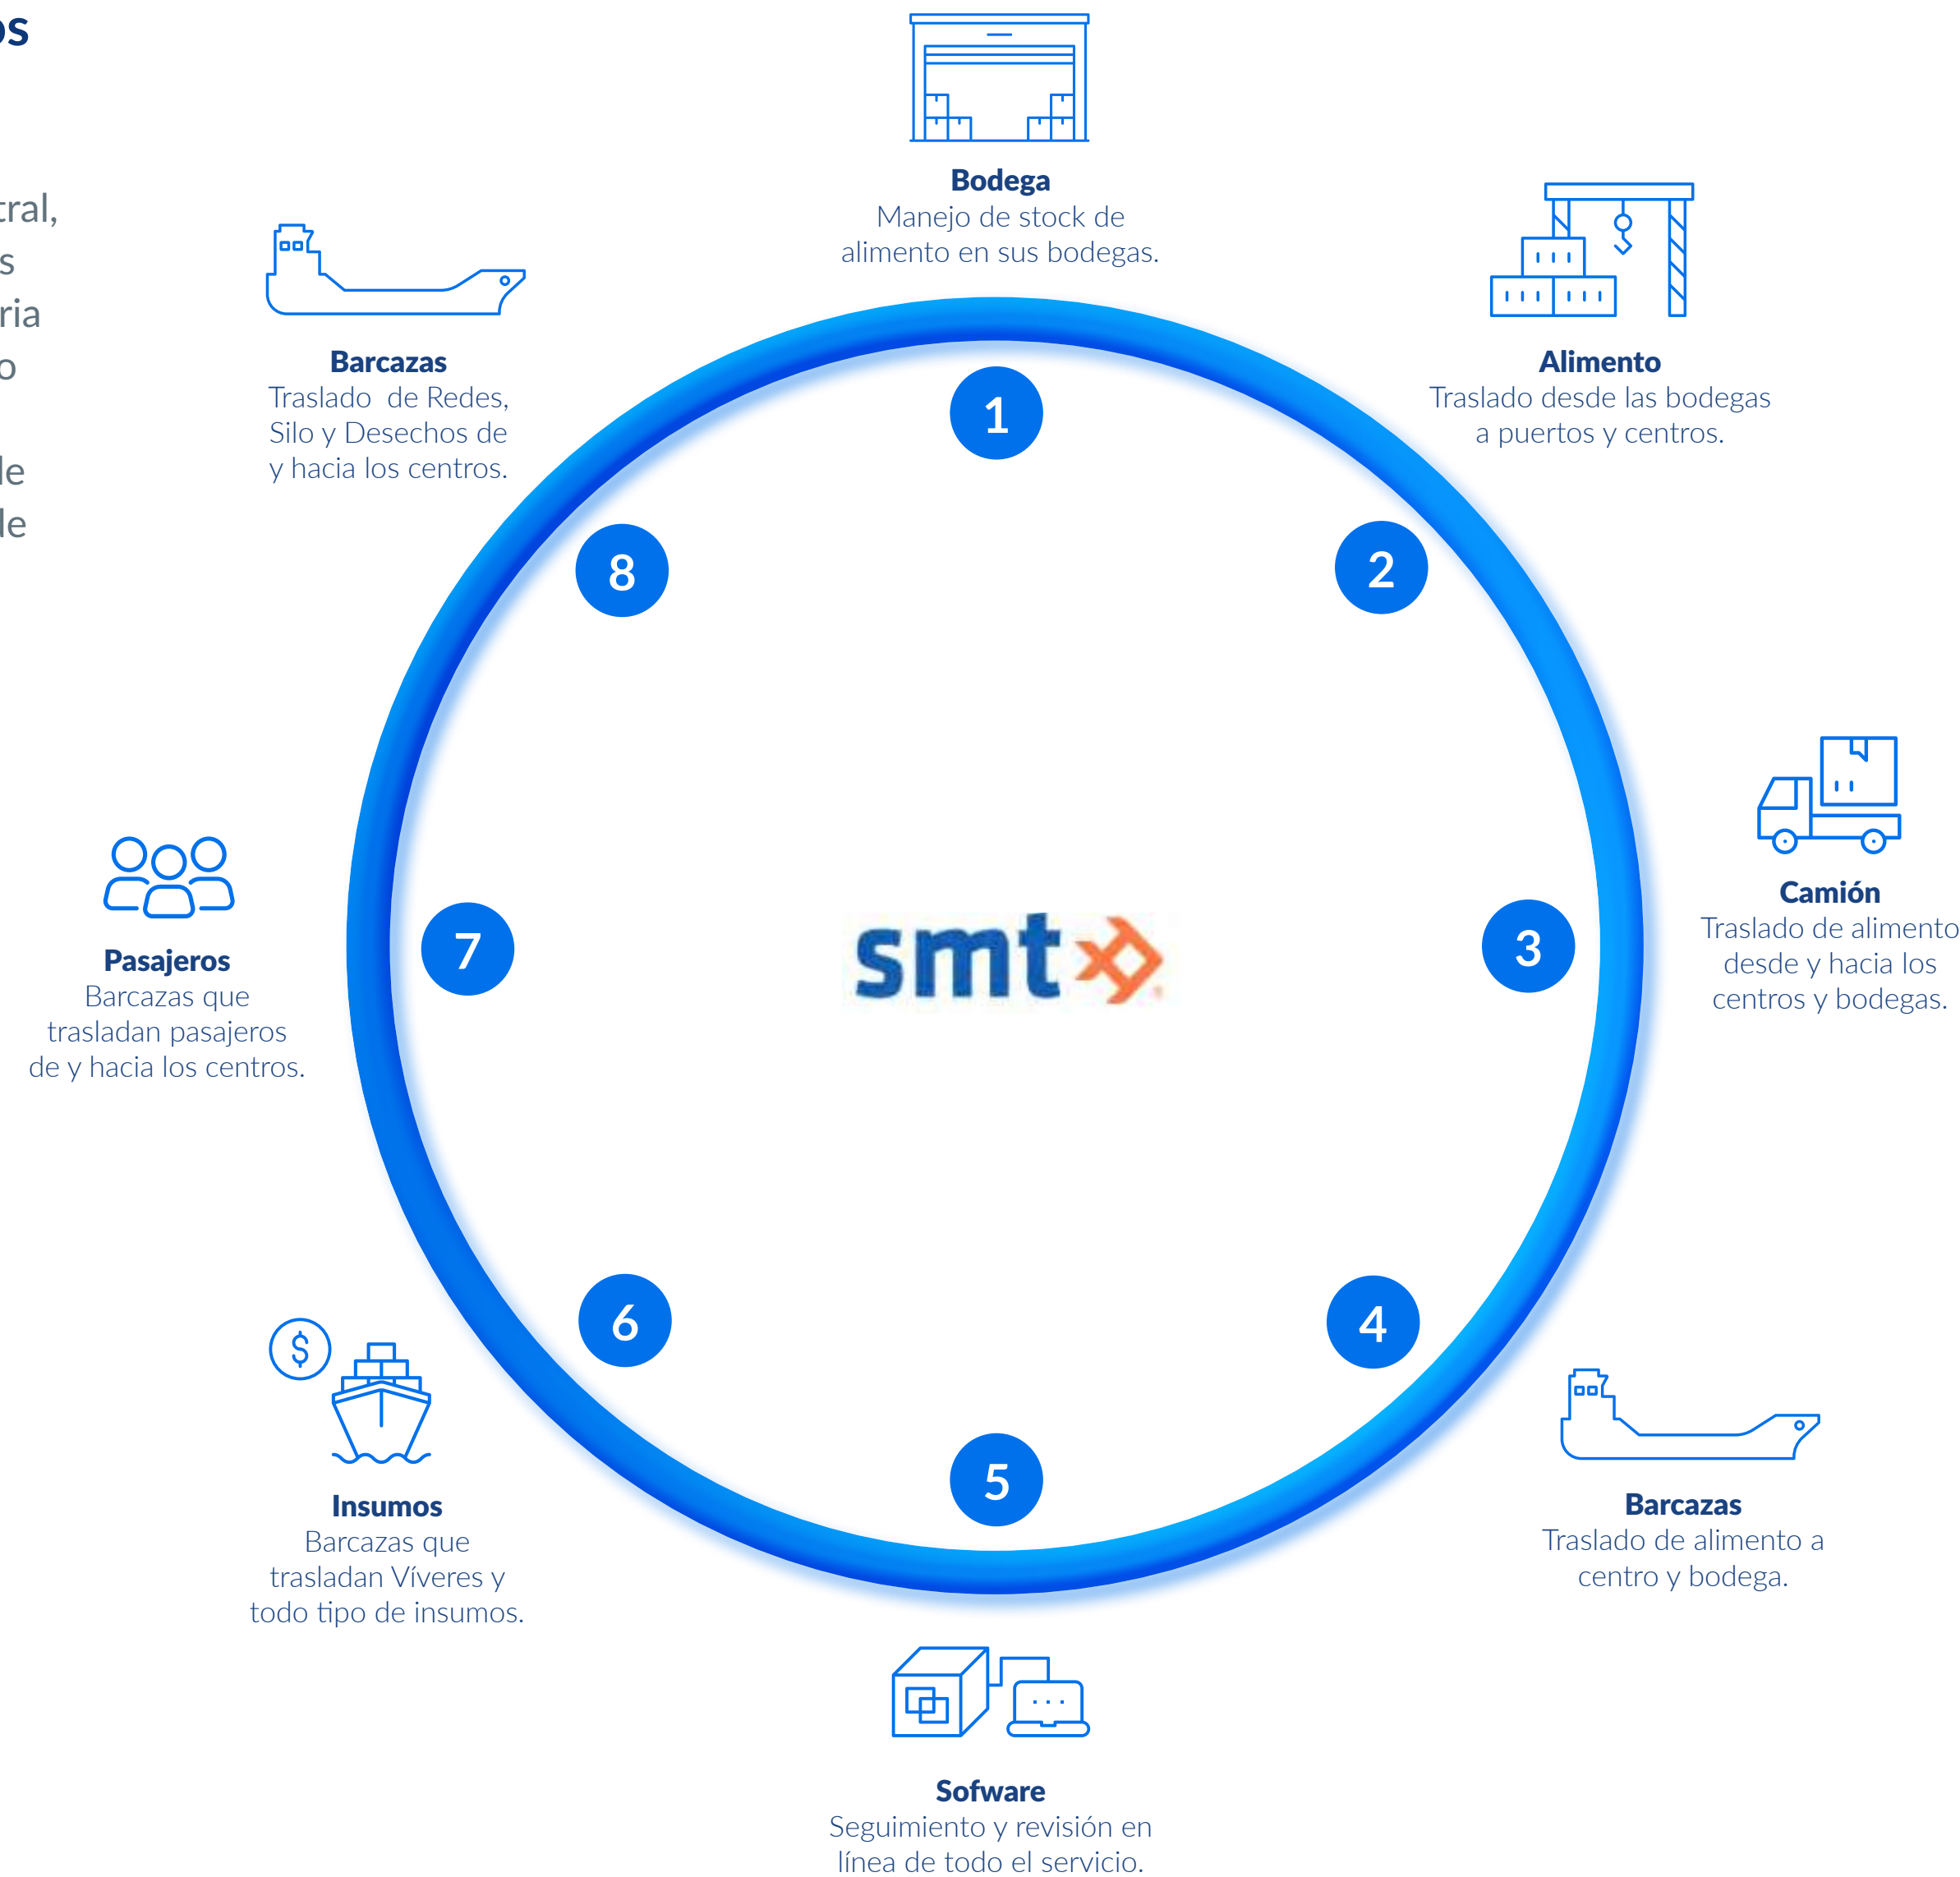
os

tral,
s
ria
o

le
le

Bodega
Manejo de stock de alimento en sus bodegas.

Barcazas
Traslado de Redes, Silo y Desechos de y hacia los centros.

Alimento
Traslado desde las bodegas a puertos y centros.

1

8

2

smt

7

3

Pasajeros
Barcazas que trasladan pasajeros de y hacia los centros.

Camión
Traslado de alimento desde y hacia los centros y bodegas.

6

4

5

Insumos
Barcazas que trasladan Víveres y todo tipo de insumos.

Barcazas
Traslado de alimento a centro y bodega.

Sofware
Seguimiento y revisión en línea de todo el servicio.